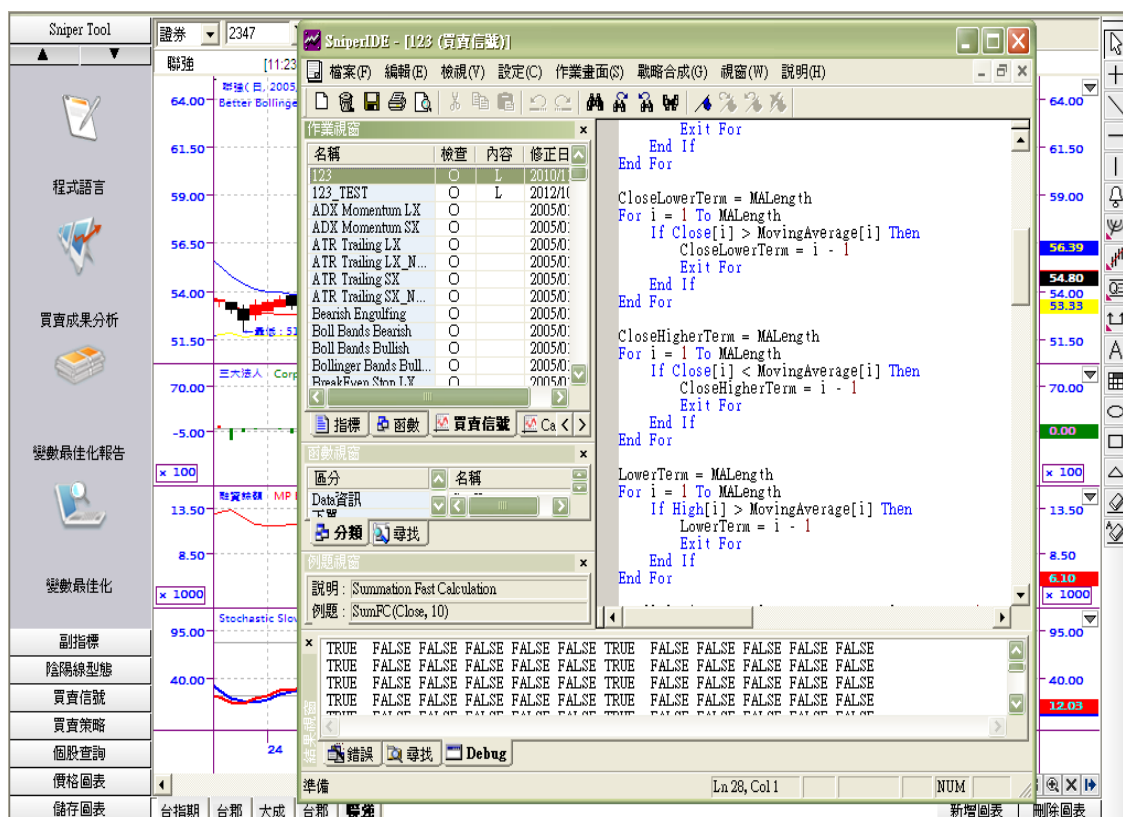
Sniper Tool

程式語言

買賣成果分析

變數最佳化報告

變數最佳化

副指標
陰陽線型態
買賣信號
買賣策略
個股查詢
價格圖表
儲存圖表

證券 2347
聯強 [11:23
聯強(日, 2005
Better Bollinge
64.00
61.50
59.00
56.50
54.00
51.50
最低 : 51
三大法人 Corp
70.00
-5.00
× 100
融資餘額 MP
13.50
8.50
× 1000
Stochastic Slo
95.00
40.00
24
台指期 台那 大成 台那 聯強

SniperIDE - [123 (買賣信號)]
檔案(F) 編輯(E) 檢視(V) 設定(C) 作業畫面(S) 戰略合成(G) 視窗(W) 說明(H)

作業視窗
| 名稱 | 檢查 | 內容 | 修正日 |
|---|---|---|---|
| 123 | O | L | 2010/1 |
| 123_TEST | O | L | 2012/1 |
| ADX Momentum LX | O | | 2005/0 |
| ADX Momentum SX | O | | 2005/0 |
| ATR Trailing LX | O | | 2005/0 |
| ATR Trailing LX_N... | O | | 2005/0 |
| ATR Trailing SX | O | | 2005/0 |
| ATR Trailing SX_N... | O | | 2005/0 |
| Bearish Engulfing | O | | 2005/0 |
| Boll Bands Bearish | O | | 2005/0 |
| Boll Bands Bullish | O | | 2005/0 |
| Bollinger Bands Bull... | O | | 2005/0 |
| BreakEven Stop LX | O | | 2005/0 |

指標 函數 買賣信號 Ca

函數視窗
區分 名稱
Data資訊
下單
分類 尋找

例題視窗
說明 : Summation Fast Calculation
例題 : SumFC(Close, 10)

Exit For
End If
End For

CloseLowerTerm = MALength
For i = 1 To MALength
If Close[i] > MovingAverage[i] Then
CloseLowerTerm = i - 1
Exit For
End If
End For

CloseHigherTerm = MALength
For i = 1 To MALength
If Close[i] < MovingAverage[i] Then
CloseHigherTerm = i - 1
Exit For
End If
End For

LowerTerm = MALength
For i = 1 To MALength
If High[i] > MovingAverage[i] Then
LowerTerm = i - 1
Exit For
End If
End For

TRUE FALSE FALSE FALSE FALSE FALSE TRUE FALSE FALSE FALSE FALSE FALSE
TRUE FALSE FALSE FALSE FALSE FALSE TRUE FALSE FALSE FALSE FALSE FALSE
TRUE FALSE FALSE FALSE FALSE FALSE TRUE FALSE FALSE FALSE FALSE FALSE
TRUE FALSE FALSE FALSE FALSE FALSE TRUE FALSE FALSE FALSE FALSE FALSE

結果視窗
錯誤 尋找 Debug
準備 Ln 28, Col 1 NUM

64.00
61.50
59.00
56.39
54.80
54.00
53.33
51.50
70.00
0.00
× 100
13.50
8.50
6.10
× 1000
95.00
40.00
12.03
新增圖表 刪除圖表